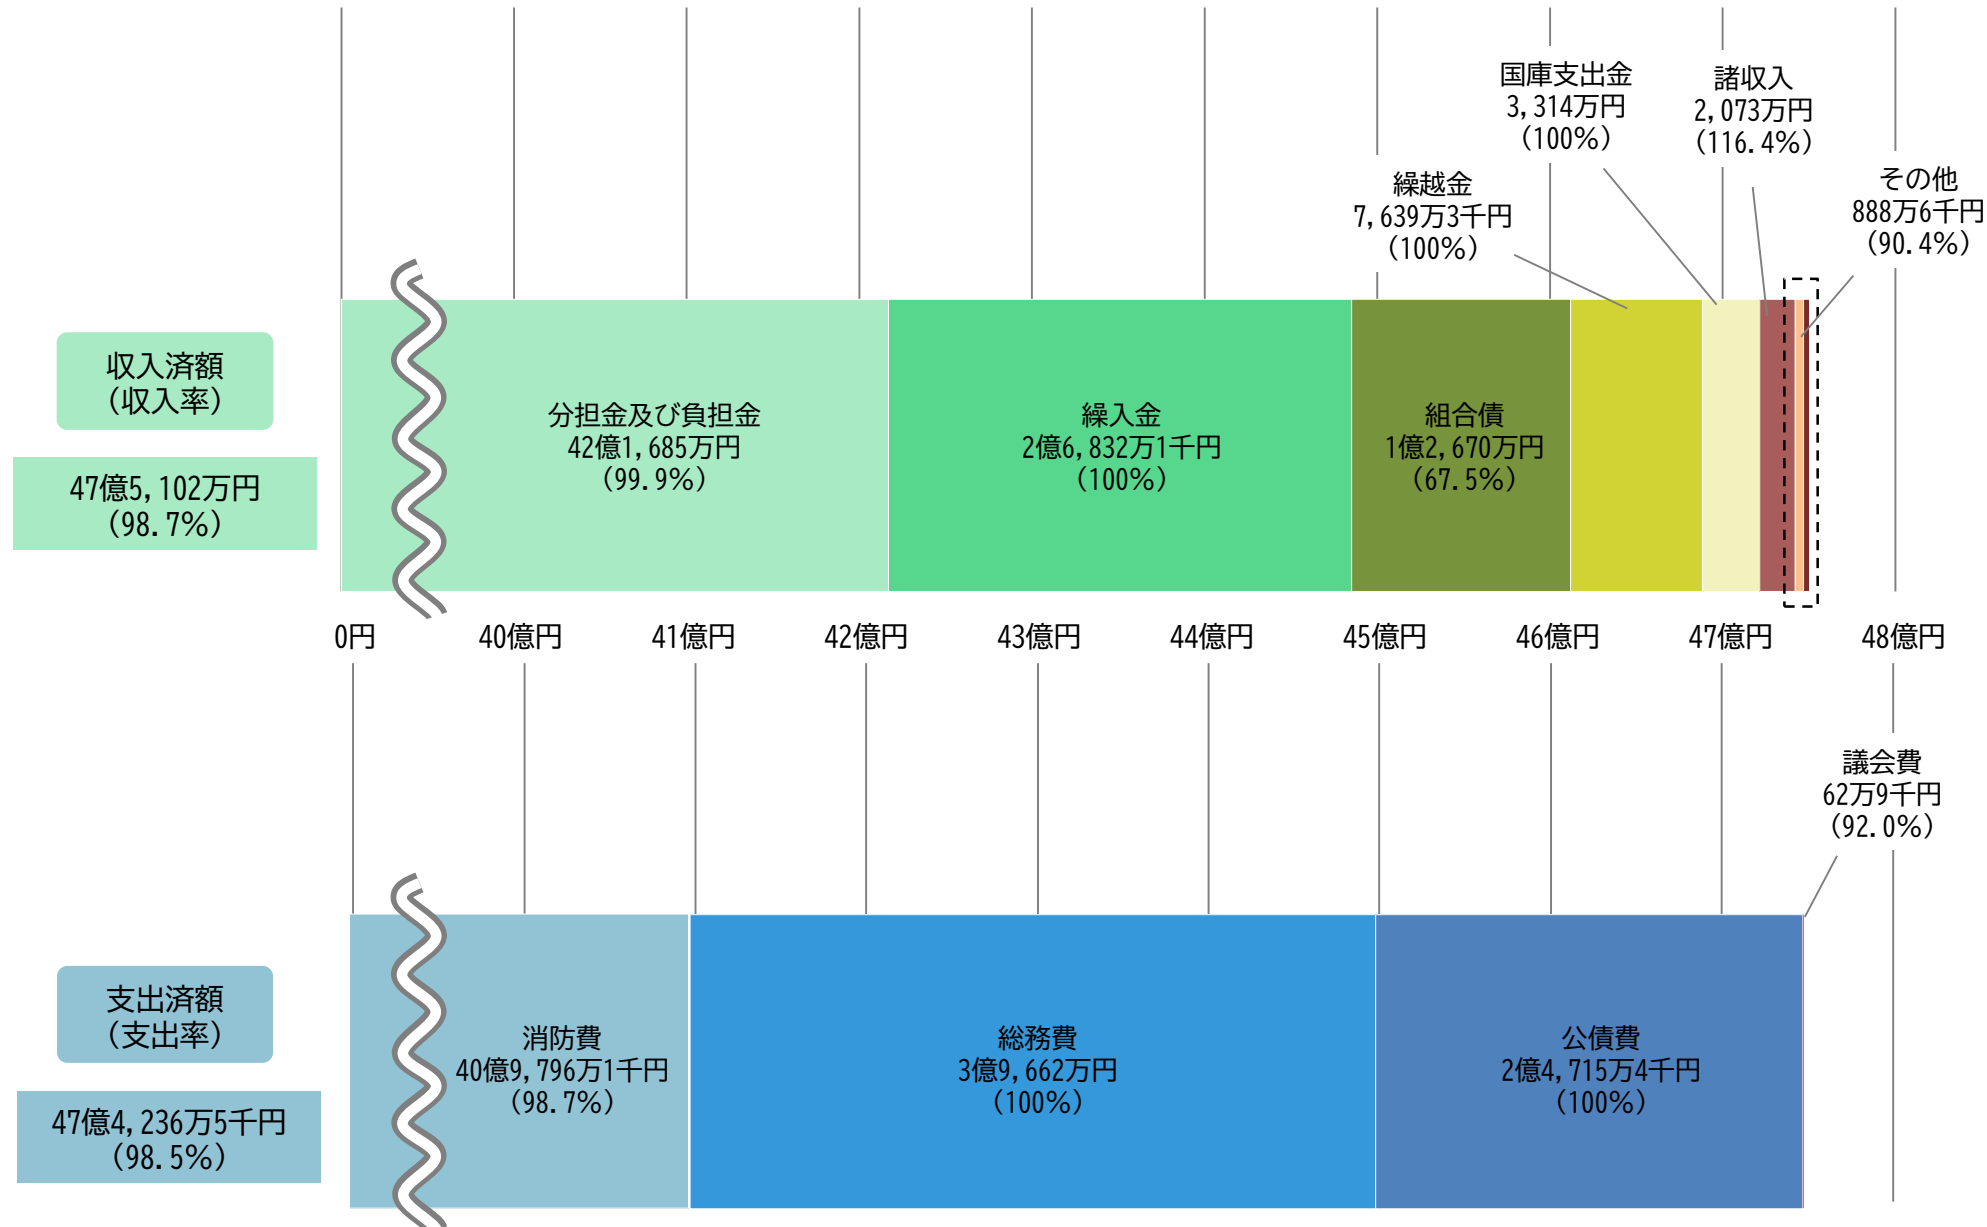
国庫支出金
3,314万円
(100%)

諸収入
2,073万円
(116.4%)

繰越金
7,639万3千円
(100%)

その他
888万6千円
(90.4%)

収入済額
(収入率)

47億5,102万円
(98.7%)

分担金及び負担金
42億1,685万円
(99.9%)

繰入金
2億6,832万1千円
(100%)

組合債
1億2,670万円
(67.5%)

0円 40億円 41億円 42億円 43億円 44億円 45億円 46億円 47億円 48億円

議会費
62万9千円
(92.0%)

支出済額
(支出率)

47億4,236万5千円
(98.5%)

消防費
40億9,796万1千円
(98.7%)

総務費
3億9,662万円
(100%)

公債費
2億4,715万4千円
(100%)